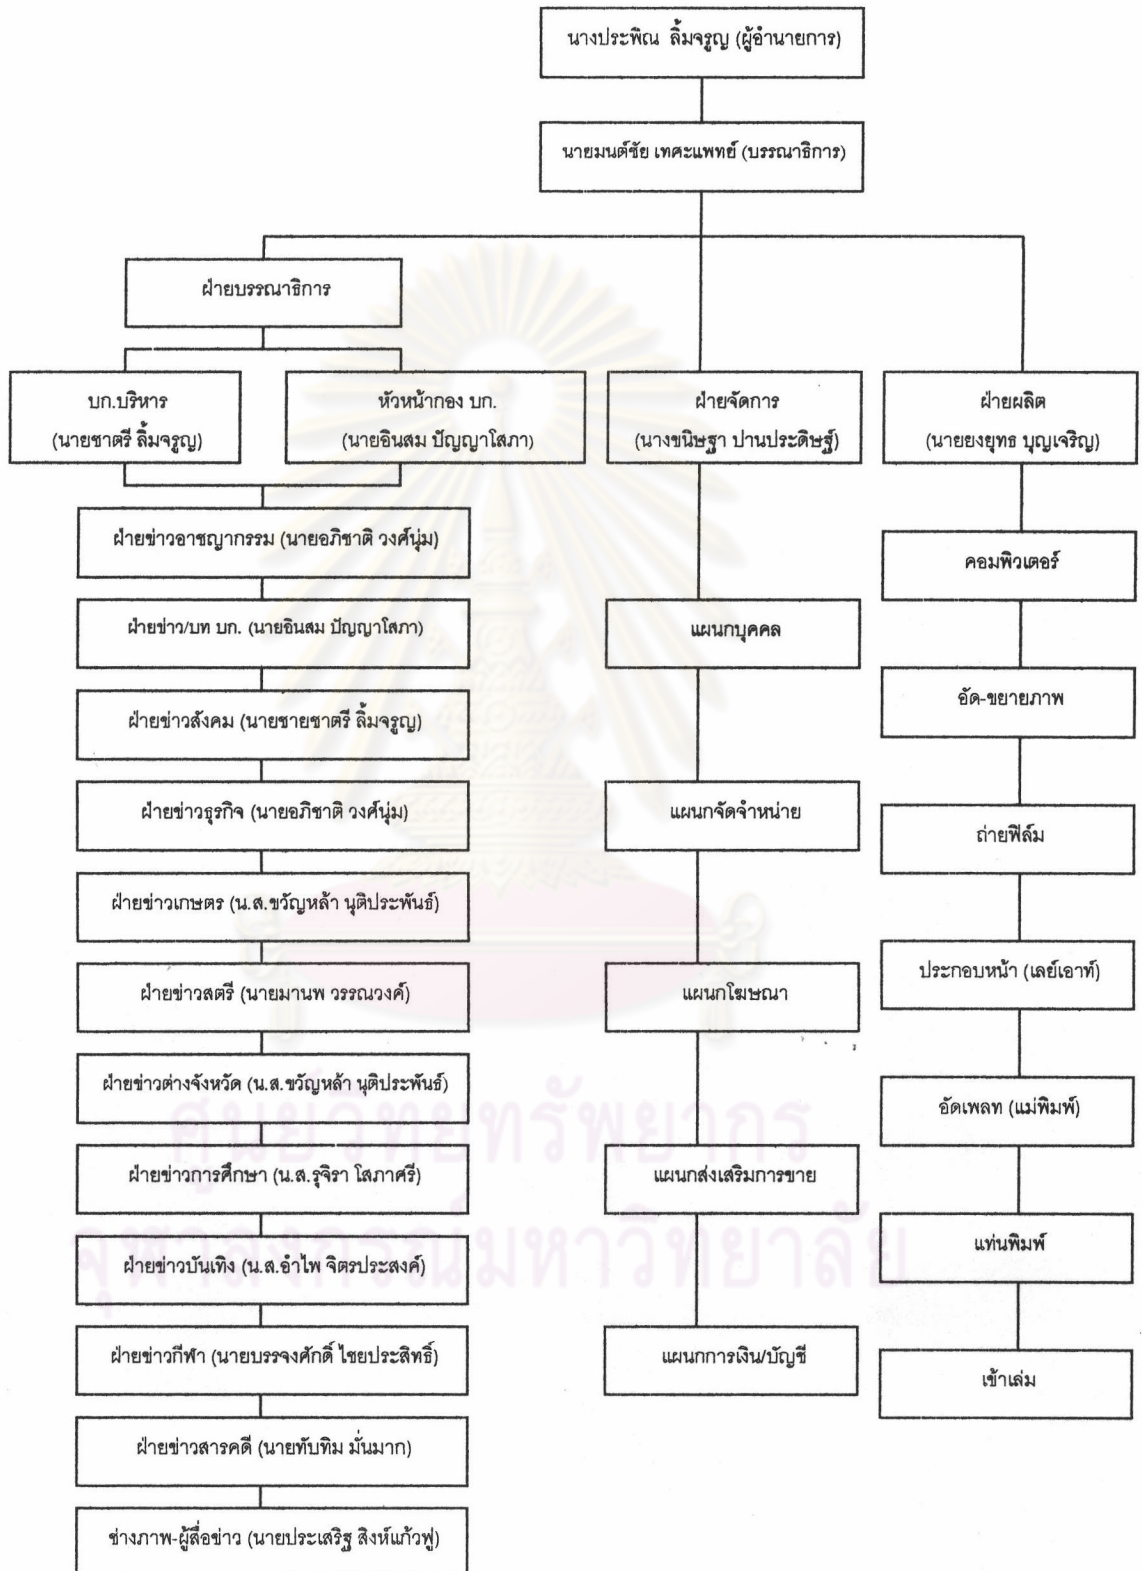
นางประพิณ ลิ้มจรูญ (ผู้อำนายการ)

นายมนต์ชัย เทศะแพทย์ (บรรณาธิการ)

ฝ่ายบรรณาธิการ

บก.บริหาร (นายชาตรี ลิ้มจรูญ)

หัวหน้ากอง บก. (นายอินสม ปัญญาโสภา)

ฝ่ายข่าวอาชญากรรม (นายอภิชาติ วงศ์นุ่ม)

ฝ่ายข่าว/บท บก. (นายอินสม ปัญญาโสภา)

ฝ่ายข่าวสังคม (นายชายชาตรี ลิ้มจรูญ)

ฝ่ายข่าวธุรกิจ (นายอภิชาติ วงศ์นุ่ม)

ฝ่ายข่าวเกษตร (น.ส.ขวัญหล้า นุติประพันธ์)

ฝ่ายข่าวสตรี (นายมานพ วรรณวงค์)

ฝ่ายข่าวต่างจังหวัด (น.ส.ขวัญหล้า นุติประพันธ์)

ฝ่ายข่าวการศึกษา (น.ส.รุจิรา โสภาศรี)

ฝ่ายข่าวบันเทิง (น.ส.อำไพ จิตรประสงค์)

ฝ่ายข่าวกีฬา (นายบรรจงศักดิ์ ไชยประสิทธิ์)

ฝ่ายข่าวสารคดี (นายทับทิม มั่นมาก)

ช่างภาพ-ผู้สื่อข่าว (นายประเสริฐ สิงห์แก้วฟู)

ฝ่ายจัดการ (นางขนิษฐา ปานประดิษฐ์)

แผนกบุคคล

แผนกจัดจำหน่าย

แผนกโฆษณา

แผนกส่งเสริมการขาย

แผนกการเงิน/บัญชี

ฝ่ายผลิต (นายยงยุทธ บุญเจริญ)

คอมพิวเตอร์

อัด-ขยายภาพ

ถ่ายฟิล์ม

ประกอบหน้า (เลย์เอาท์)

อัดเพลท (แม่พิมพ์)

แท่นพิมพ์

เข้าเล่ม

ศูนย์วิทยทรัพยากร
จุฬาลงกรณ์มหาวิทยาลัย